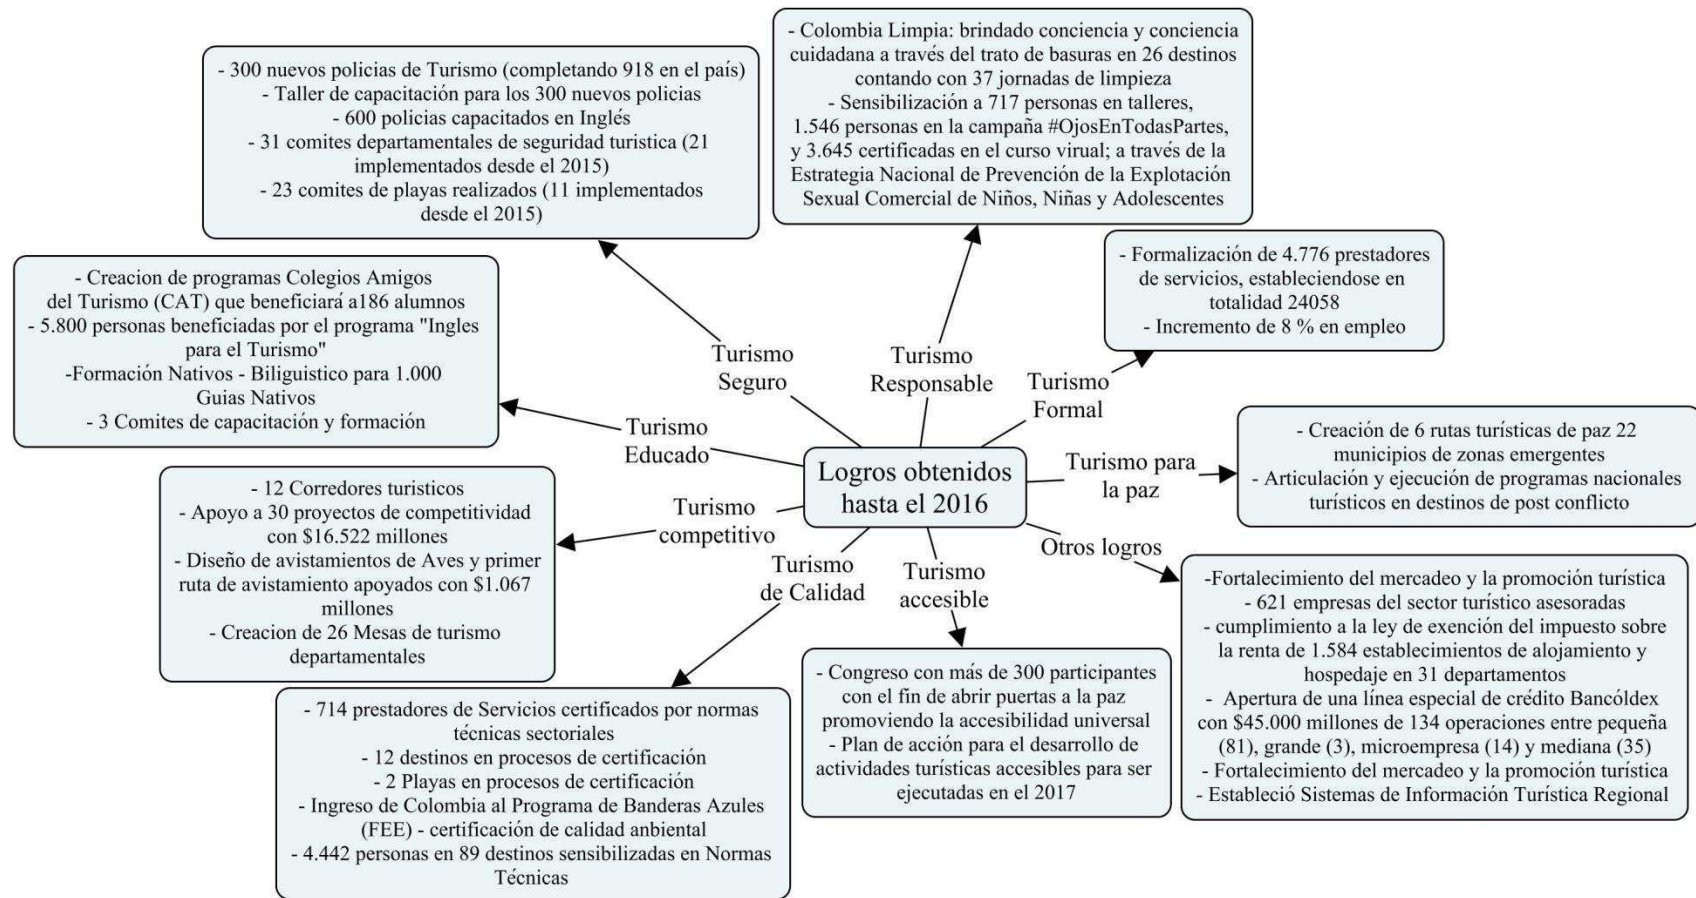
- Colombia Limpia: brindado conciencia y conciencia cuidadana a través del trato de basuras en 26 destinos contando con 37 jornadas de limpieza
- Sensibilización a 717 personas en talleres, 1.546 personas en la campaña #OjosEnTodasPartes, y 3.645 certificadas en el curso virual; a través de la Estrategia Nacional de Prevención de la Explotación Sexual Comercial de Niños, Niñas y Adolescentes

- 300 nuevos policias de Turismo (completando 918 en el país)
- Taller de capacitación para los 300 nuevos policias
- 600 policias capacitados en Inglés
- 31 comites departamentales de seguridad turistica (21 implementados desde el 2015)
- 23 comites de playas realizados (11 implementados desde el 2015)

- Formalización de 4.776 prestadores de servicios, estableciendose en totalidad 24058
- Incremento de 8 % en empleo

- Creacion de programas Colegios Amigos del Turismo (CAT) que beneficiará a186 alumnos
- 5.800 personas beneficiadas por el programa "Ingles para el Turismo"
-Formación Nativos - Biliguistico para 1.000 Guias Nativos
- 3 Comites de capacitación y formación

Turismo Seguro

Turismo Responsable

Turismo Formal

Turismo Educado

Logros obtenidos hasta el 2016

Turismo para la paz

- Creación de 6 rutas turísticas de paz 22 municipios de zonas emergentes
- Articulación y ejecución de programas nacionales turísticos en destinos de post conflicto

- 12 Corredores turisticos
- Apoyo a 30 proyectos de competitividad con $16.522 millones
- Diseño de avistamientos de Aves y primer ruta de avistamiento apoyados con $1.067 millones
- Creacion de 26 Mesas de turismo departamentales

Turismo competitivo

Turismo de Calidad

Turismo accesible

Otros logros

-Fortalecimiento del mercadeo y la promoción turística
- 621 empresas del sector turístico asesoradas
- cumplimiento a la ley de exención del impuesto sobre la renta de 1.584 establecimientos de alojamiento y hospedaje en 31 departamentos
- Apertura de una línea especial de crédito Bancóldex con $45.000 millones de 134 operaciones entre pequeña (81), grande (3), microempresa (14) y mediana (35)
- Fortalecimiento del mercadeo y la promoción turística
- Estableció Sistemas de Información Turística Regional

- Congreso con más de 300 participantes con el fin de abrir puertas a la paz promoviendo la accesibilidad universal
- Plan de acción para el desarrollo de actividades turísticas accesibles para ser ejecutadas en el 2017

- 714 prestadores de Servicios certificados por normas técnicas sectoriales
- 12 destinos en procesos de certificación
- 2 Playas en procesos de certificación
- Ingreso de Colombia al Programa de Banderas Azules (FEE) - certificación de calidad ambiental
- 4.442 personas en 89 destinos sensibilizadas en Normas Técnicas